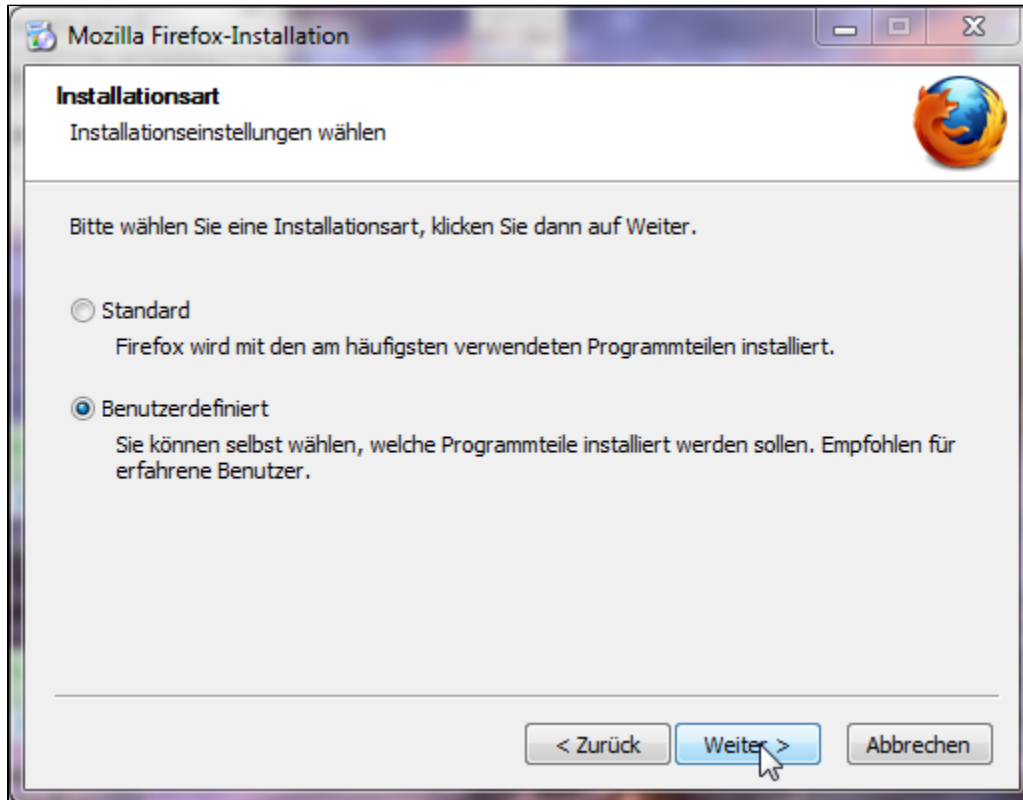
Mozilla Firefox-Installation

Installationsart

Installationseinstellungen wählen

Bitte wählen Sie eine Installationsart, klicken Sie dann auf Weiter.

Standard

Firefox wird mit den am häufigsten verwendeten Programmteilen installiert.

Benutzerdefiniert

Sie können selbst wählen, welche Programmteile installiert werden sollen. Empfohlen für erfahrene Benutzer.

< Zurück

Weiter >

Abbrechen